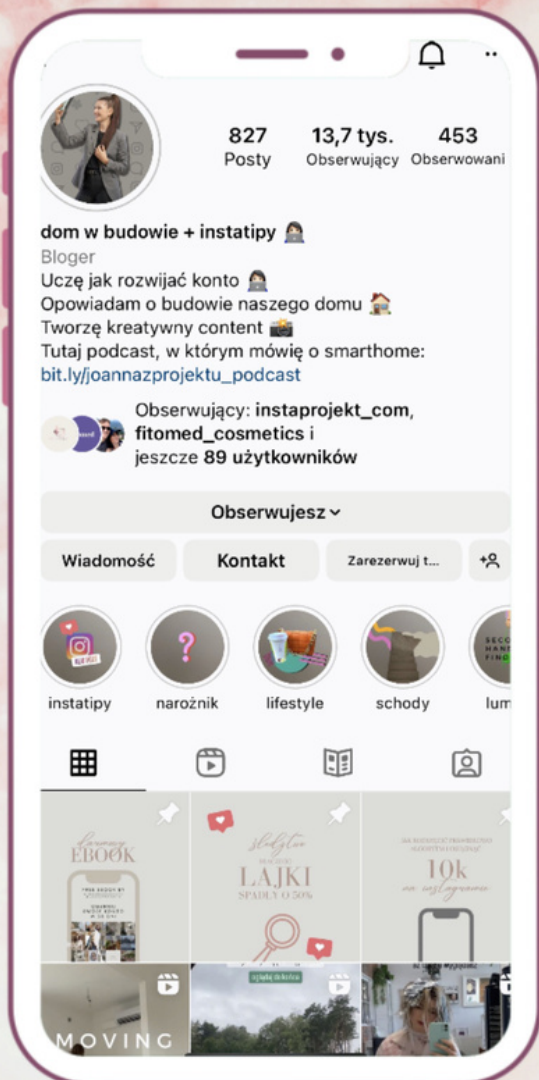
827 Posty
13,7 tys. Obserwujący
453 Obserwowani

dom w budowie + instatipy 👩🏻‍💻
Bloger
Uczę jak rozwijać konto 👩🏻‍💻
Opowiadam o budowie naszego domu 🏠
Tworzę kreatywny content 📸
Tutaj podcast, w którym mówię o smarthome:
bit.ly/joannazprojektu_podcast

Obserwujący: instaprojekt_com, fitomed_cosmetics i jeszcze 89 użytkowników

Obserwujesz

Wiadomość
Kontakt
Zarezerwuj t...

instatipy
narożnik
lifestyle
schody
lum

EBOOK

LAJKI SPADŁY O 50%

10k

MOVING